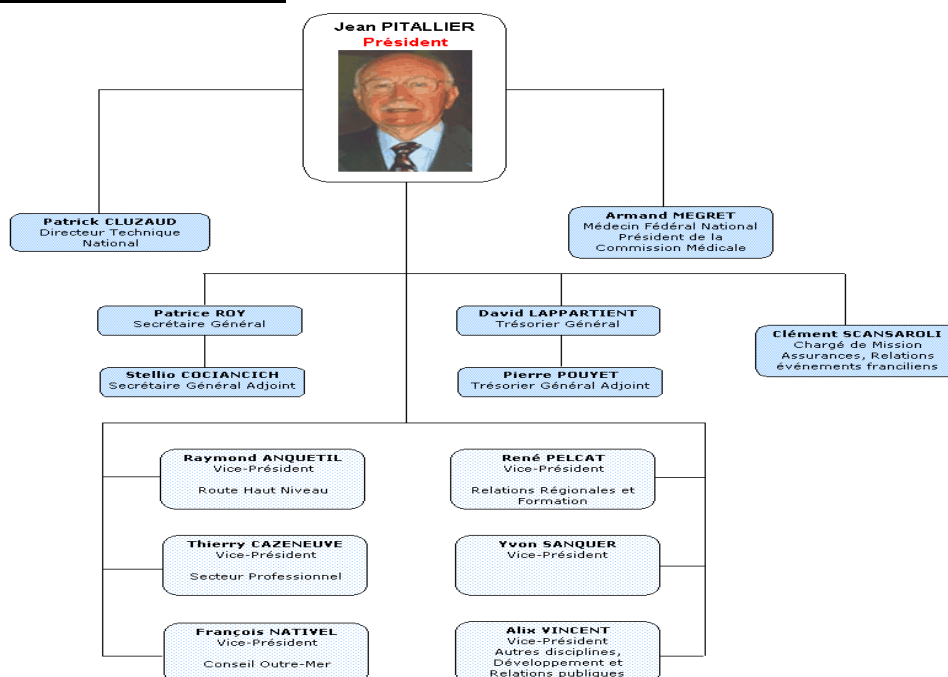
Jean PITALLIER
Président

Patrick CLUZAUD
Directeur Technique National

Armand MEGRET
Médecin Fédéral National
Président de la Commission Médicale

Patrice ROY
Secrétaire Général

Stellio COCIANCICH
Secrétaire Général Adjoint

David LAPPARTIENT
Trésorier Général

Pierre POUYET
Trésorier Général Adjoint

Clément SCANSAROLI
Chargé de Mission
Assurances, Relations événements franciliens

Raymond ANQUETIL
Vice-Président

Route Haut Niveau

René PELCAT
Vice-Président

Relations Régionales et Formation

Thierry CAZENEUVE
Vice-Président

Secteur Professionnel

Yvon SANQUER
Vice-Président

François NATIVEL
Vice-Président

Conseil Outre-Mer

Alix VINCENT
Vice-Président
Autres disciplines, Développement et Relations publiques